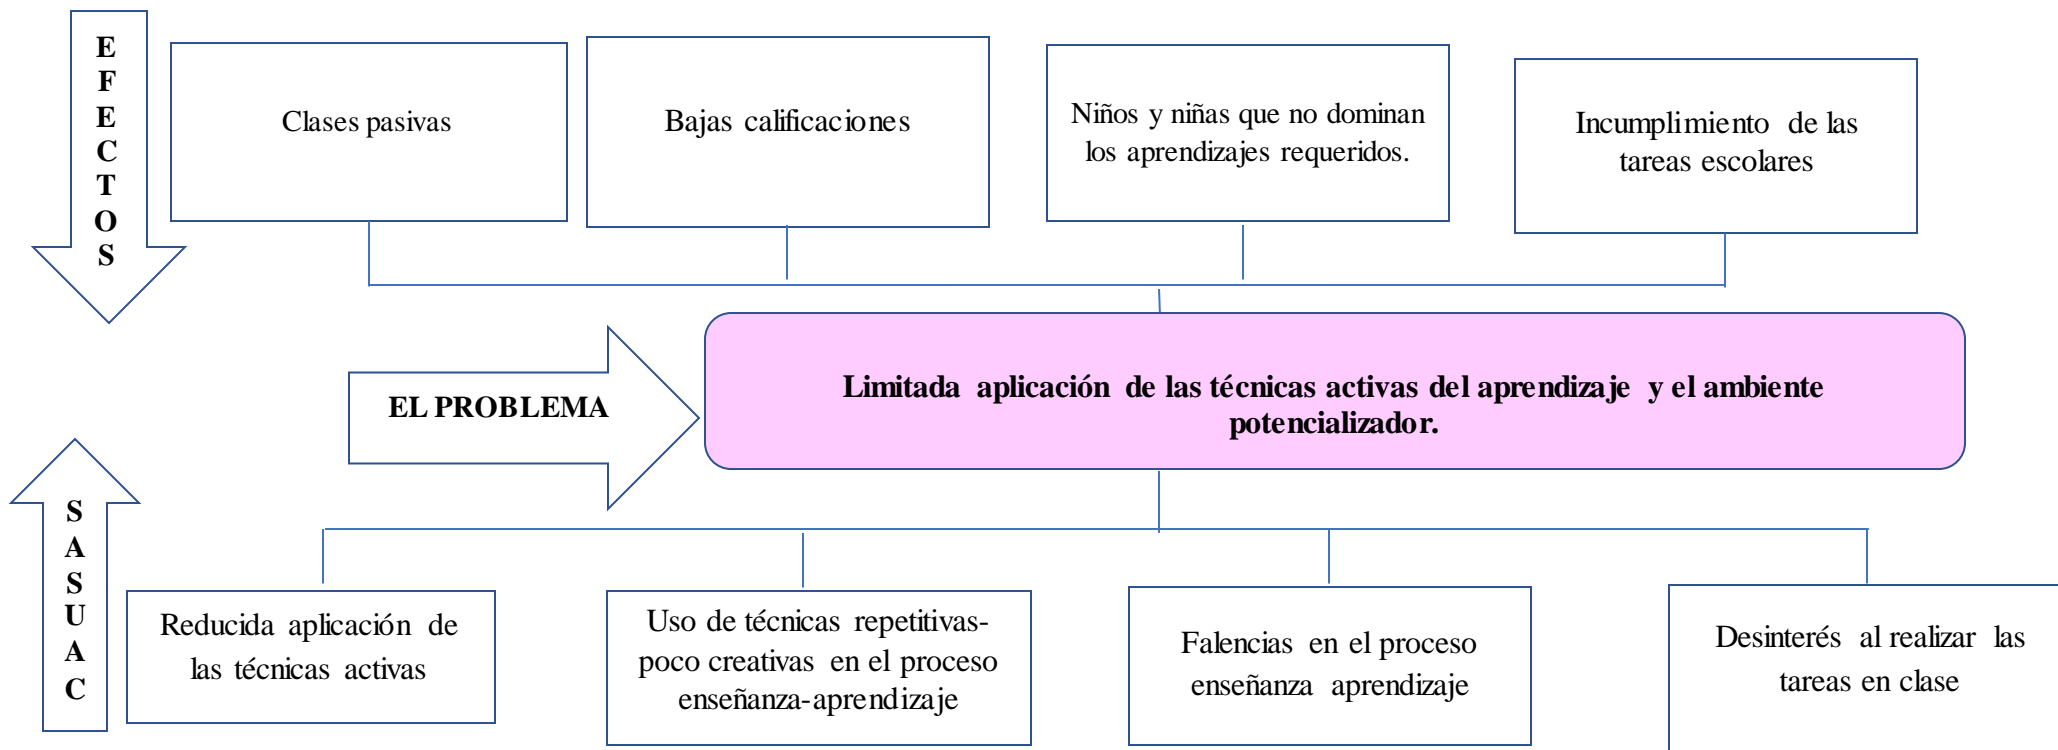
E
F
E
C
T
O
S

Clases pasivas

Bajas calificaciones

Niños y niñas que no dominan los aprendizajes requeridos.

Incumplimiento de las tareas escolares

EL PROBLEMA

Limitada aplicación de las técnicas activas del aprendizaje y el ambiente potencializador.

S
A
S
U
A
C

Reducida aplicación de las técnicas activas

Uso de técnicas repetitivas-poco creativas en el proceso enseñanza-aprendizaje

Falencias en el proceso enseñanza aprendizaje

Desinterés al realizar las tareas en clase